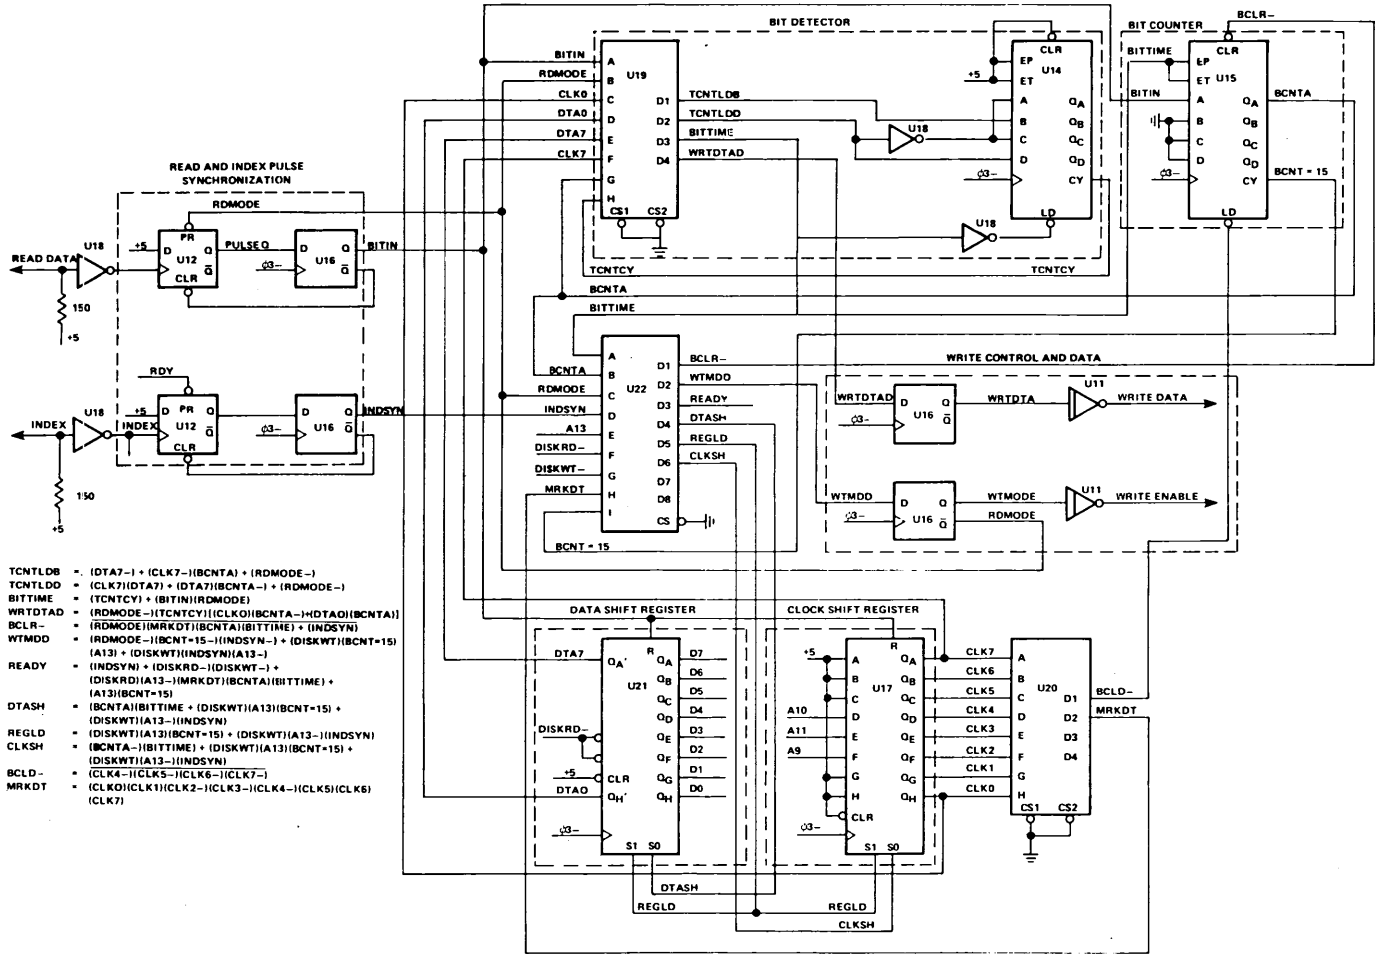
BIT DETECTOR

BIT COUNTER

BCLR–

BITIN
RDMODE
CLK0
DTA0
DTA7
CLK7

A
B
C
D
E
F
G
H
U19
CS1 CS2

D1
D2
D3
D4

TCNTLDB
TCNTLDD
BITTIME
WRTDTAD

U18

+5

CLR
EP
ET
U14
A
B
C
D
$Q_A$
$Q_B$
$Q_C$
$Q_D$
CY
LD
$\phi3-$

U18

BITTIME
BITIN

CLR
EP
ET
U15
A
B
C
D
$Q_A$
$Q_B$
$Q_C$
$Q_D$
CY
LD
$\phi3-$

BCNTA

BCNT = 15

TCNTCY
TCNTCY

READ AND INDEX PULSE SYNCHRONIZATION

RDMODE

READ DATA
U18
+5
D
PR
U12
CLR
Q
$\bar{Q}$
PULSEQ
D
U16
Q
$\bar{Q}$
$\phi3-$
BITIN

150
+5

RDY

INDEX
U18
INDEX
+5
D
PR
U12
CLR
Q
$\bar{Q}$
$\phi3-$
D
U16
Q
$\bar{Q}$
INDSYN

150
+5

BCNTA
BITTIME

BCNTA
RDMODE
INDSYN
A13
DISKRD–
DISKWT–
MRKDT

A
B
C
D
E
F
G
H
I
U22

D1
D2
D3
D4
D5
D6
D7
D8
CS

BCLR–
WTMDD
READY
DTASH
REGLD
CLKSH

BCNT = 15

WRITE CONTROL AND DATA

WRTDTAD
$\phi3-$
D
U16
Q
$\bar{Q}$
WRTDTA
U11
WRITE DATA

WTMDD
$\phi3-$
D
U16
Q
$\bar{Q}$
WTMODE
RDMODE
U11
WRITE ENABLE

TCNTLDB = (DTA7–) + (CLK7–)(BCNTA) + (RDMODE–)
TCNTLDD = (CLK7)(DTA7) + (DTA7)(BCNTA–) + (RDMODE–)
BITTIME = (TCNTCY) + (BITIN)(RDMODE)
WRTDTAD = (RDMODE–)(TCNTCY)[(CLK0)(BCNTA–)+(DTA0)(BCNTA)]
BCLR– = $\overline{\text{(RDMODE)(MRKDT)(BCNTA)(BITTIME) + (INDSYN)}}$
WTMDD = (RDMODE–)(BCNT=15–)(INDSYN–) + (DISKWT)(BCNT=15)(A13) + (DISKWT)(INDSYN)(A13–)
READY = (INDSYN) + (DISKRD–)(DISKWT–) + (DISKRD)(A13–)(MRKDT)(BCNTA)(BITTIME) + (A13)(BCNT=15)
DTASH = (BCNTA)(BITTIME + (DISKWT)(A13)(BCNT=15) + (DISKWT)(A13–)(INDSYN)
REGLD = (DISKWT)(A13)(BCNT=15) + (DISKWT)(A13–)(INDSYN)
CLKSH = (BCNTA–)(BITTIME) + (DISKWT)(A13)(BCNT=15) + (DISKWT)(A13–)(INDSYN)
BCLD– = $\overline{\text{(CLK4–)(CLK5–)(CLK6–)(CLK7–)}}$
MRKDT = (CLK0)(CLK1)(CLK2–)(CLK3–)(CLK4–)(CLK5)(CLK6)(CLK7)

DATA SHIFT REGISTER

DTA7
DISKRD–
+5
DTA0
$\phi3-$

$Q_A'$
CLR
$Q_H'$
R
U21
S1 S0

$Q_A$
$Q_B$
$Q_C$
$Q_D$
$Q_E$
$Q_F$
$Q_G$
$Q_H$

D7
D6
D5
D4
D3
D2
D1
D0

DTASH
REGLD

CLOCK SHIFT REGISTER

+5
A10
A11
A9
$\phi3-$

A
B
C
D
E
F
G
H
CLR
R
U17
S1 S0

$Q_A$
$Q_B$
$Q_C$
$Q_D$
$Q_E$
$Q_F$
$Q_G$
$Q_H$

CLK7
CLK6
CLK5
CLK4
CLK3
CLK2
CLK1
CLK0

REGLD
CLKSH

A
B
C
D
E
F
G
H
U20
CS1 CS2

D1
D2
D3
D4

BCLD–
MRKDT